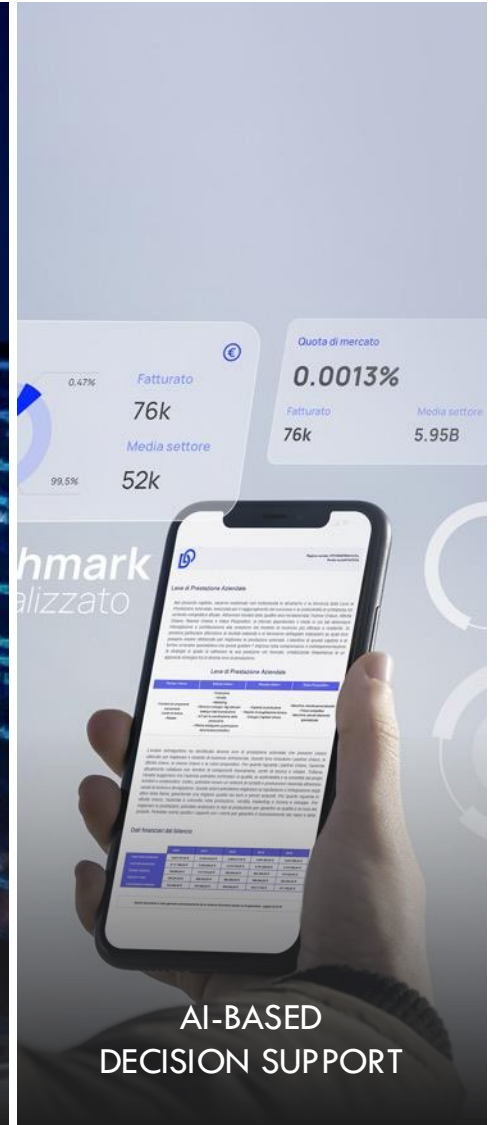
0.47%

99.5%

Fatturato

76k

Media settore

52k

€

Quota di mercato

0.0013%

Fatturato

76k

Media settore

5.95B

hmark
alizzato

Leve di Prestazione Aziendale

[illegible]

Leve di Prestazione Aziendale

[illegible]

Dati finanziari del bilancio

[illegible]

AI-BASED
DECISION SUPPORT